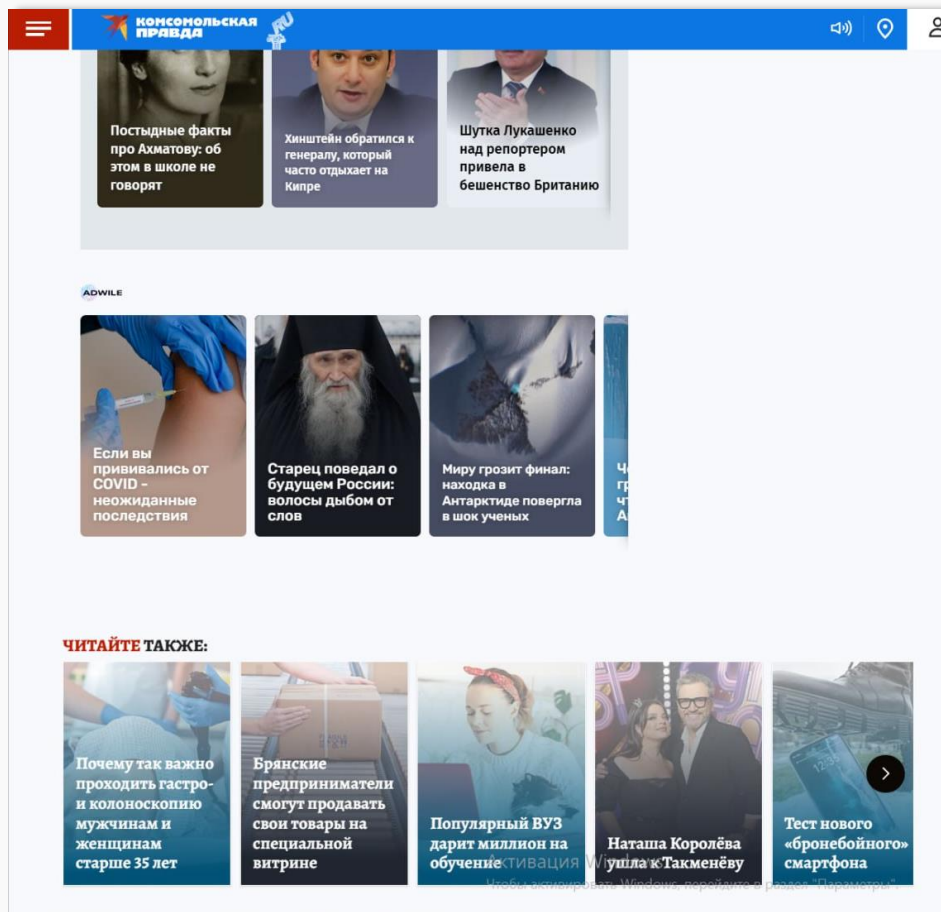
КОМСОМОЛЬСКАЯ ПРАВДА

Постыдные факты про Ахматову: об этом в школе не говорят

Хинштейн обратился к генералу, который часто отдыхает на Кипре

Шутка Лукашенко над репортером привела в бешенство Британию

ADWILE

Если вы прививались от COVID - неожиданные последствия

Старец поведал о будущем России: волосы дыбом от слов

Миру грозит финал: находка в Антарктиде повергла в шок ученых

Ч гр чт А

ЧИТАЙТЕ ТАКЖЕ:

Почему так важно проходить гастро- и колоноскопию мужчинам и женщинам старше 35 лет

Брянские предприниматели смогут продавать свои товары на специальной витрине

Популярный ВУЗ дарит миллион на обучение

Наташа Королёва ушла к Такменёву

Тест нового «бронебойного» смартфона

Активация Windows
Чтобы активировать Windows, перейдите в раздел "Параметры".